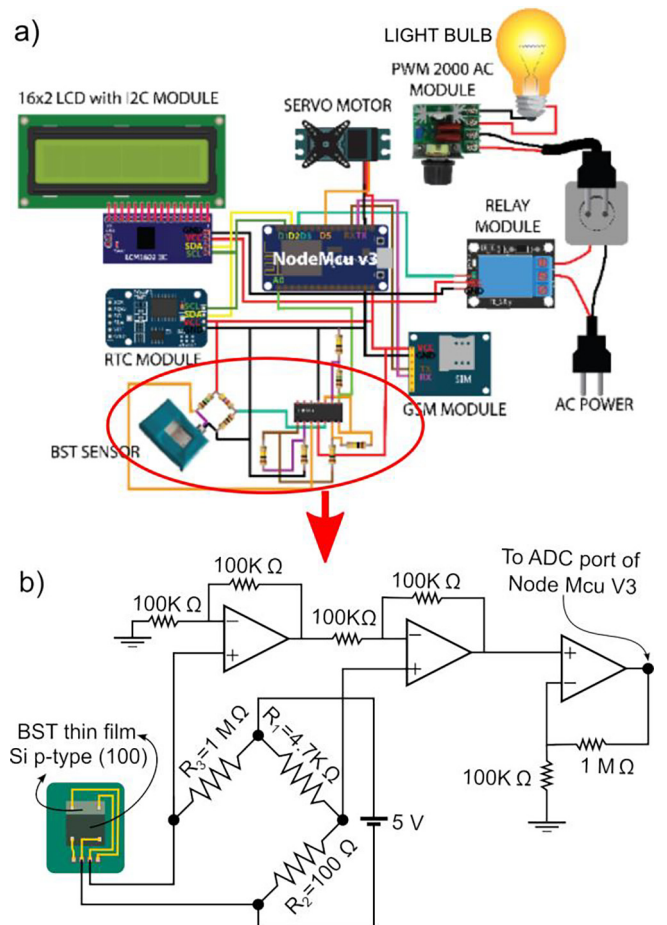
a)

LIGHT BULB

PWM 2000 AC MODULE

16x2 LCD with I2C MODULE

SERVO MOTOR

GND
VCC
SDA
SCL

LCM1602 IIC

D1 D2 D3 D5 RX TX

NodeMcu v3

A0

RELAY MODULE

RTC MODULE

SCL
SDA
VCC
GND

VCC
GND
TX
RX

SIM

GSM MODULE

AC POWER

BST SENSOR

b)

100K Ω

100K Ω

100K Ω

100KΩ

To ADC port of Node Mcu V3

BST thin film Si p-type (100)

$R_3$=1 M Ω

$R_1$=4.7K Ω

$R_2$=100 Ω

5 V

100K Ω

1 M Ω